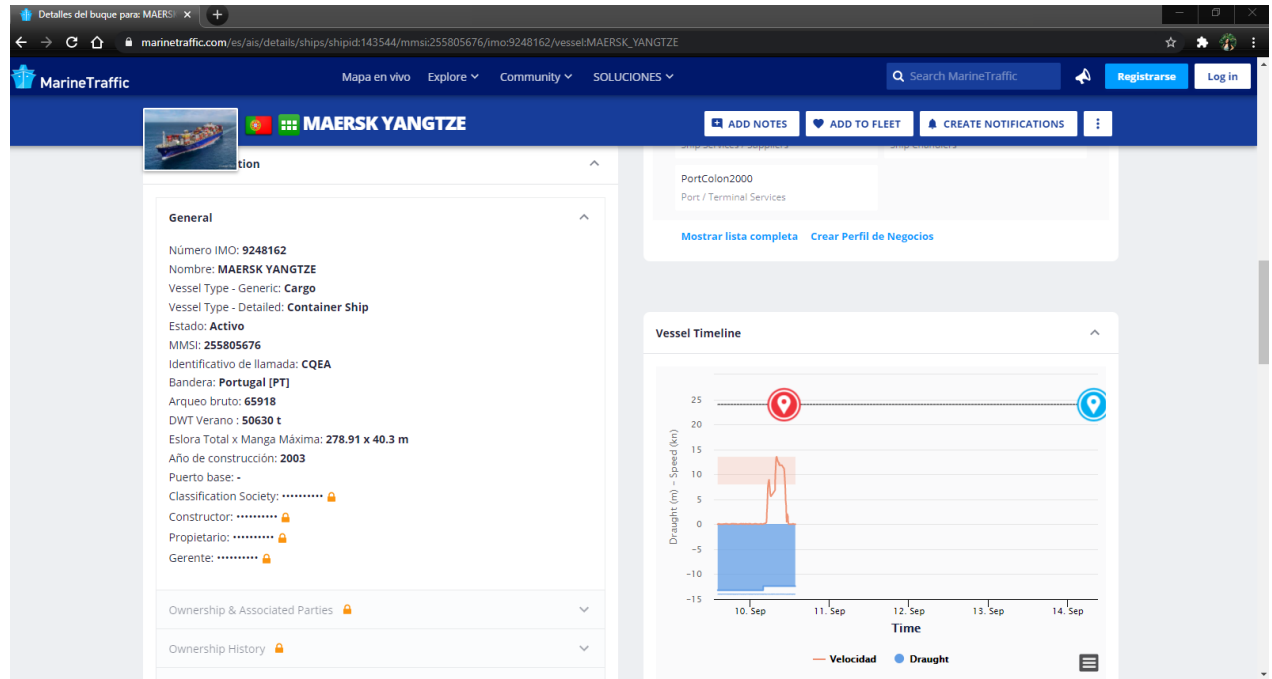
Detalles del buque para: MAERS ×

marinetraffic.com/es/ais/details/ships/shipid:143544/mmsi:255805676/imo:9248162/vessel:MAERSK_YANGTZE

MarineTraffic

Mapa en vivo Explore Community SOLUCIONES

Search MarineTraffic

Registrarse Log in

MAERSK YANGTZE

ADD NOTES ADD TO FLEET CREATE NOTIFICATIONS

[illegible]tion

General

Número IMO: 9248162
Nombre: MAERSK YANGTZE
Vessel Type - Generic: Cargo
Vessel Type - Detailed: Container Ship
Estado: Activo
MMSI: 255805676
Identificativo de llamada: CQEA
Bandera: Portugal [PT]
Arqueo bruto: 65918
DWT Verano : 50630 t
Eslora Total x Manga Máxima: 278.91 x 40.3 m
Año de construcción: 2003
Puerto base: -
Classification Society: ••••••••••
Constructor: ••••••••••
Propietario: ••••••••••
Gerente: ••••••••••

Ownership & Associated Parties

Ownership History

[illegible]

PortColon2000
Port / Terminal Services

Mostrar lista completa Crear Perfil de Negocios

Vessel Timeline

25
20
15
10
5
0
-5
-10
-15

Draught (m) - Speed (kn)

10. Sep 11. Sep 12. Sep 13. Sep 14. Sep

Time

Velocidad Draught